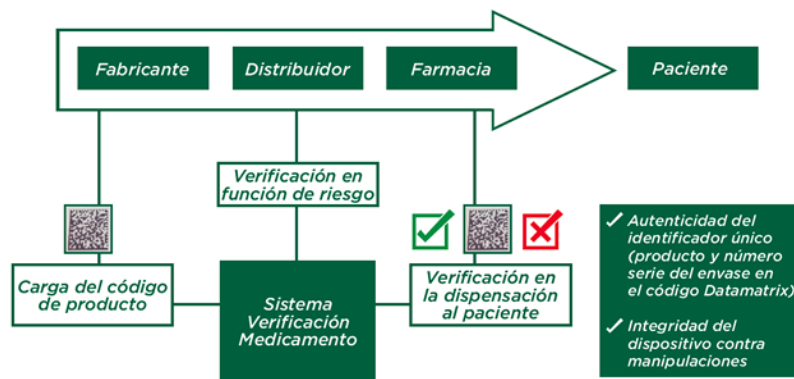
Fabricante

Distribuidor

Farmacia

Paciente

Verificación en función de riesgo

Carga del código de producto

Sistema Verificación Medicamento

Verificación en la dispensación al paciente

✓ Autenticidad del identificador único (producto y número serie del envase en el código Datamatrix)

✓ Integridad del dispositivo contra manipulaciones